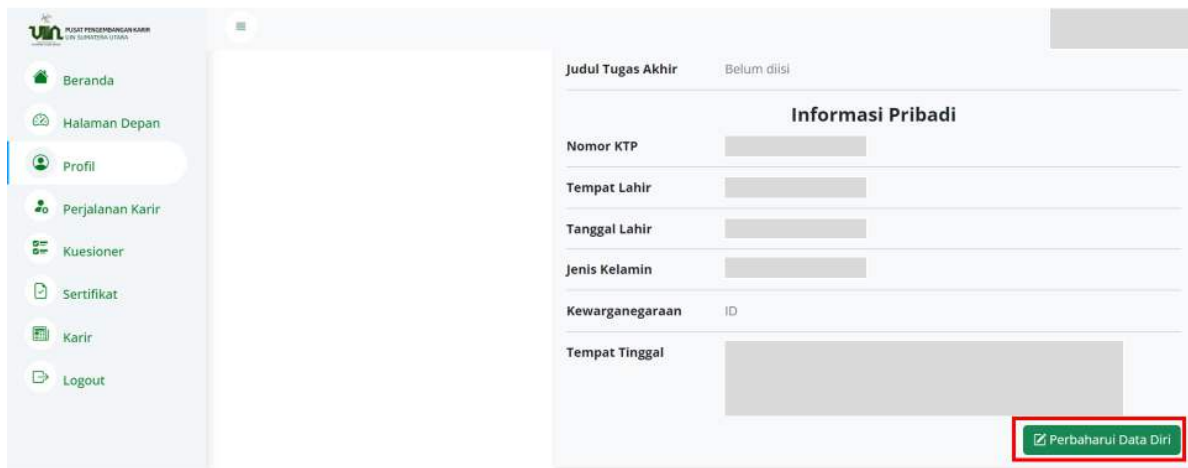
UIN PUSAT PENGEMBANGAN KARIR UIN SUMATERA UTARA

Beranda
Halaman Depan
Profil
Perjalanan Karir
Kuesioner
Sertifikat
Karir
Logout

| Judul Tugas Akhir | Belum diisi |
|---|---|

Informasi Pribadi

| Nomor KTP | |
|---|---|
| Tempat Lahir | |
| Tanggal Lahir | |
| Jenis Kelamin | |
| Kewarganegaraan | ID |
| Tempat Tinggal | |

Perbaharui Data Diri